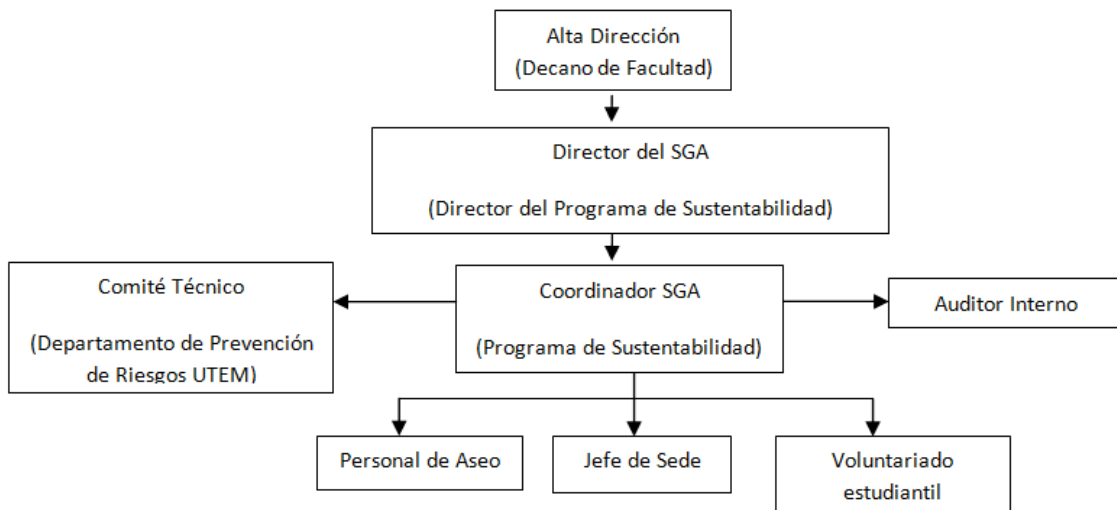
Alta Dirección
(Decano de Facultad)

Director del SGA

(Director del Programa de Sustentabilidad)

Comité Técnico

(Departamento de Prevención de Riesgos UTEM)

Coordinador SGA

(Programa de Sustentabilidad)

Auditor Interno

Personal de Aseo

Jefe de Sede

Voluntariado estudiantil